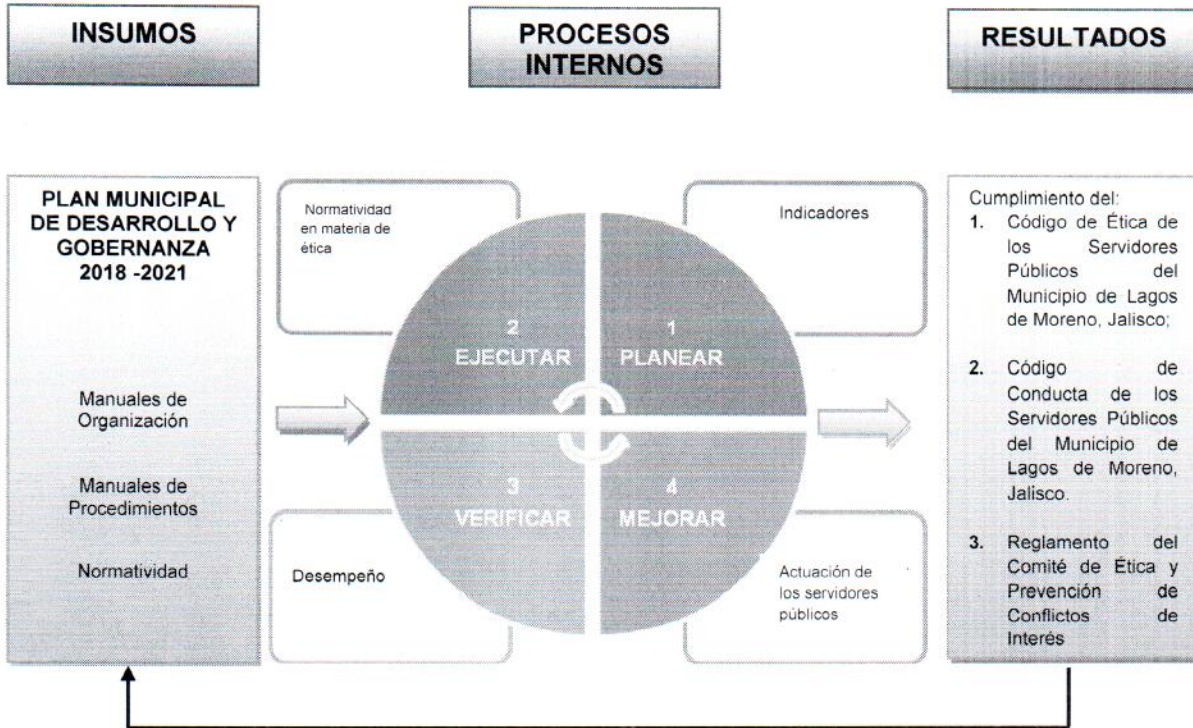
INSUMOS

PROCESOS INTERNOS

RESULTADOS

PLAN MUNICIPAL DE DESARROLLO Y GOBERNANZA 2018 -2021

Manuales de Organización

Manuales de Procedimientos

Normatividad

Normatividad en materia de ética

Indicadores

2
EJECUTAR

1
PLANEAR

3
VERIFICAR

4
MEJORAR

Desempeño

Actuación de los servidores públicos

Cumplimiento del:
1. Código de Ética de los Servidores Públicos del Municipio de Lagos de Moreno, Jalisco;

2. Código de Conducta de los Servidores Públicos del Municipio de Lagos de Moreno, Jalisco.

3. Reglamento del Comité de Ética y Prevención de Conflictos de Interés